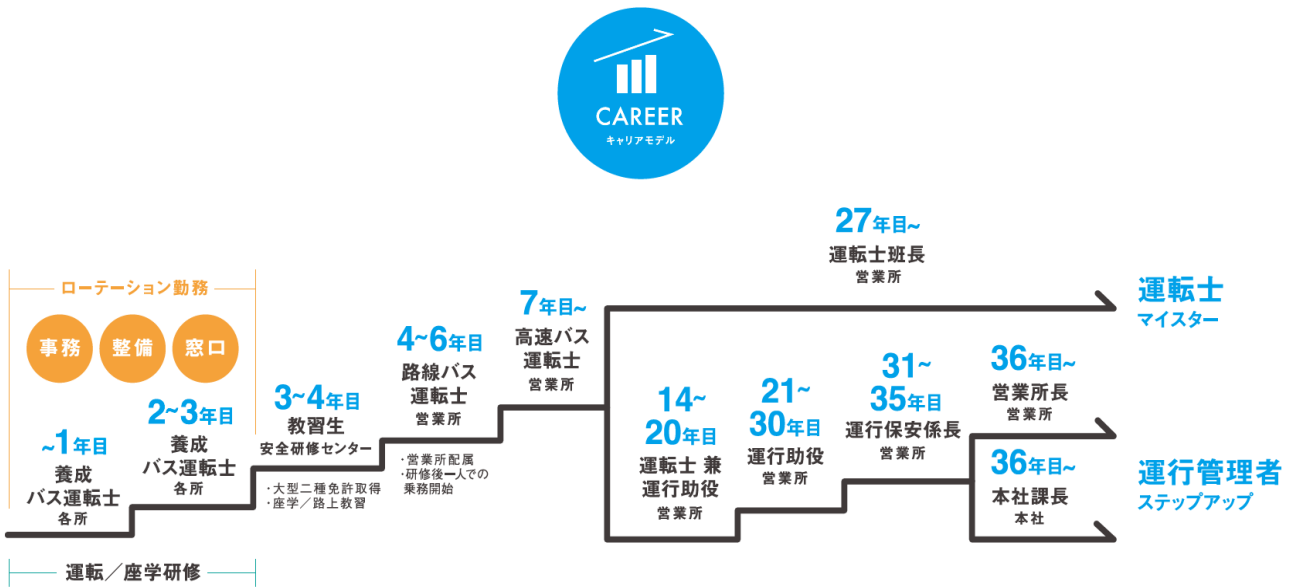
CAREER
キャリアモデル

ローテーション勤務

事務 整備 窓口

~1年目
養成
バス運転士
各所

2~3年目
養成
バス運転士
各所

3~4年目
教習生
安全研修センター
・大型二種免許取得
・座学／路上教習

4~6年目
路線バス
運転士
営業所
・営業所配属
・研修後一人での乗務開始

7年目~
高速バス
運転士
営業所

27年目~
運転士班長
営業所

運転士
マイスター

14~
20年目
運転士 兼
運行助役
営業所

21~
30年目
運行助役
営業所

31~
35年目
運行保安係長
営業所

36年目~
営業所長
営業所

36年目~
本社課長
本社

運行管理者
ステップアップ

運転／座学研修